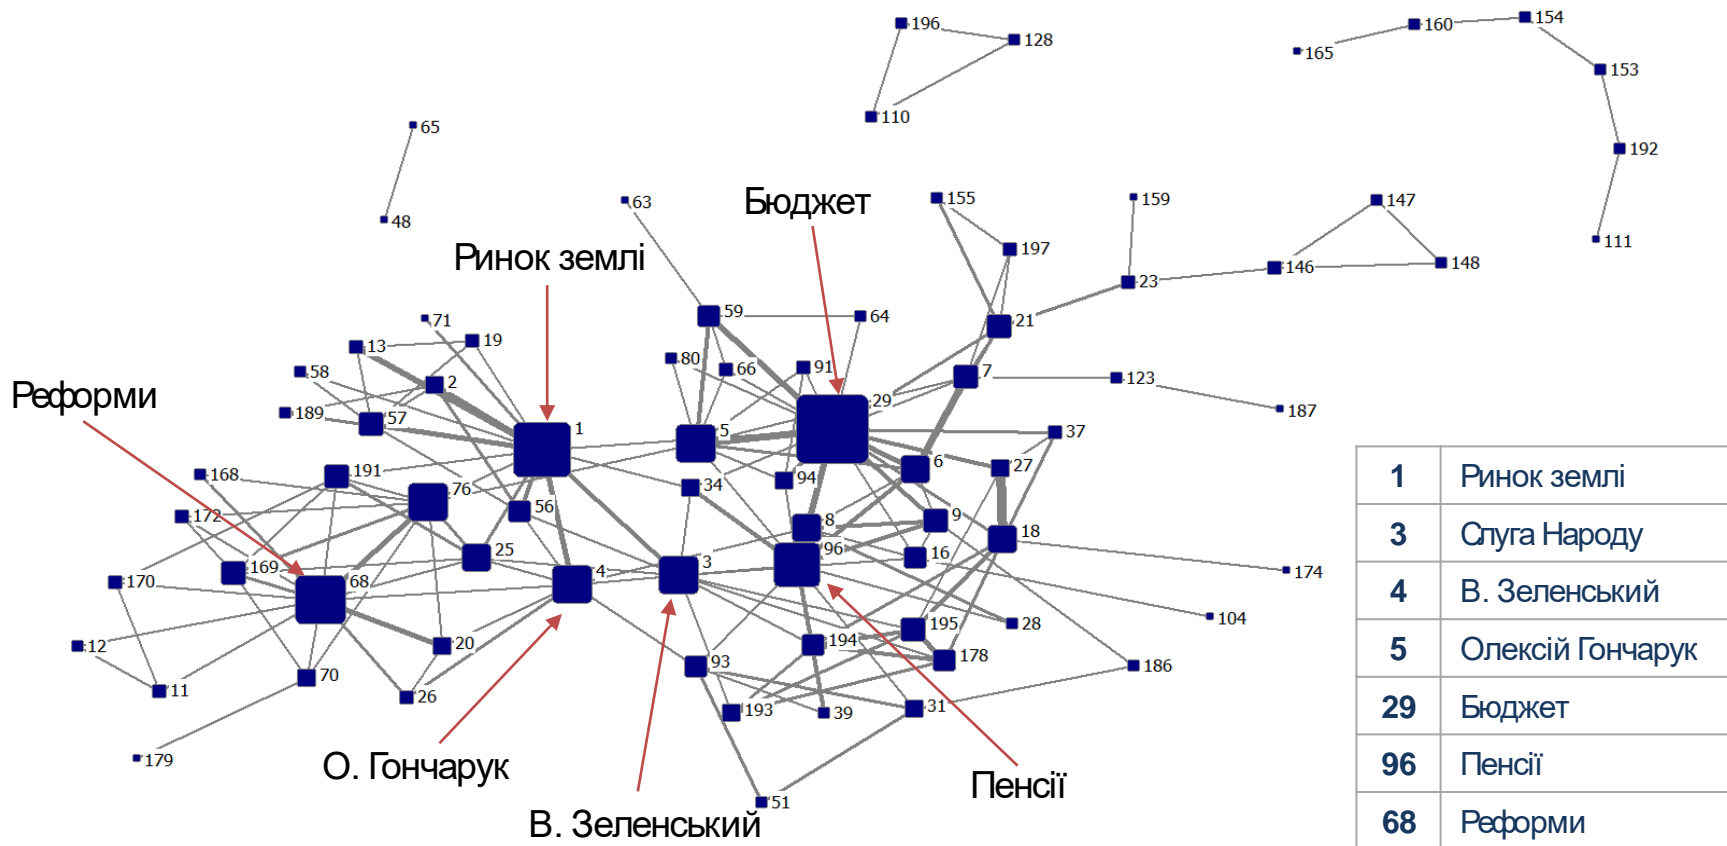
196 128 110 160 154 165 153 192 111
65 48
63 Бюджет 155 159 147
197 23 146 148
Ринок землі
59 64 21
71 19 80 66 91
13 58 2 7 123
Реформи 189 57 1 5 29 187
168 191 94 6 27 37
76 34
172 56 8 9
25 96 16 18 174
170 169 68 4 3
20 195 28 104
12 70 194 178 186
11 26 93
193 39 31
179
О. Гончарук Пенсії
51
В. Зеленський

| 1 | Ринок землі |
|---|---|
| 3 | Слуга Народу |
| 4 | В. Зеленський |
| 5 | Олексій Гончарук |
| 29 | Бюджет |
| 96 | Пенсії |
| 68 | Реформи |